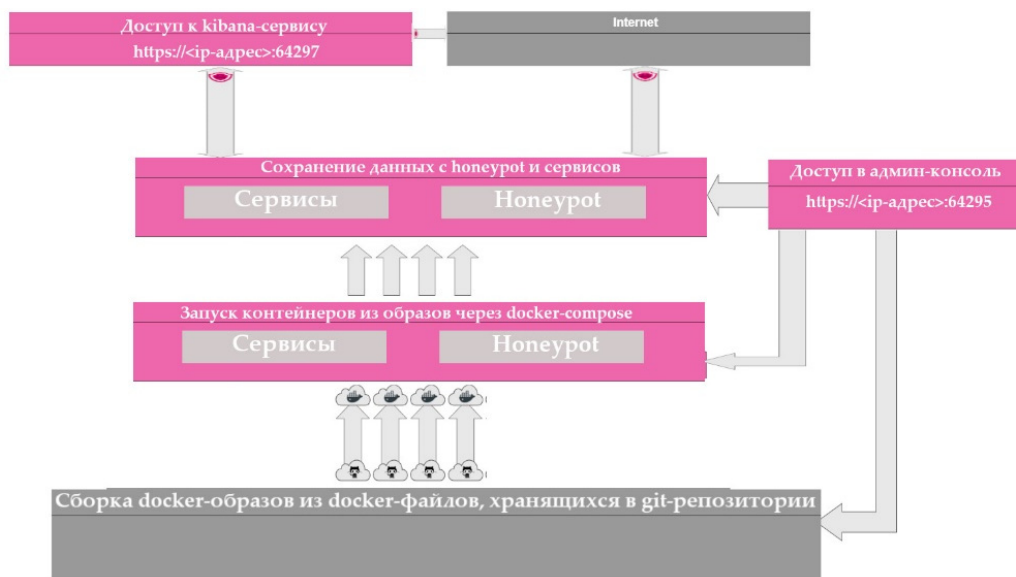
Доступ к kibana-сервису
https://<ip-адрес>:64297

Internet

Сохранение данных с honeypot и сервисов
Сервисы
Honeypot

Доступ в админ-консоль
https://<ip-адрес>:64295

Запуск контейнеров из образов через docker-compose
Сервисы
Honeypot

Сборка docker-образов из docker-файлов, хранящихся в git-репозитории